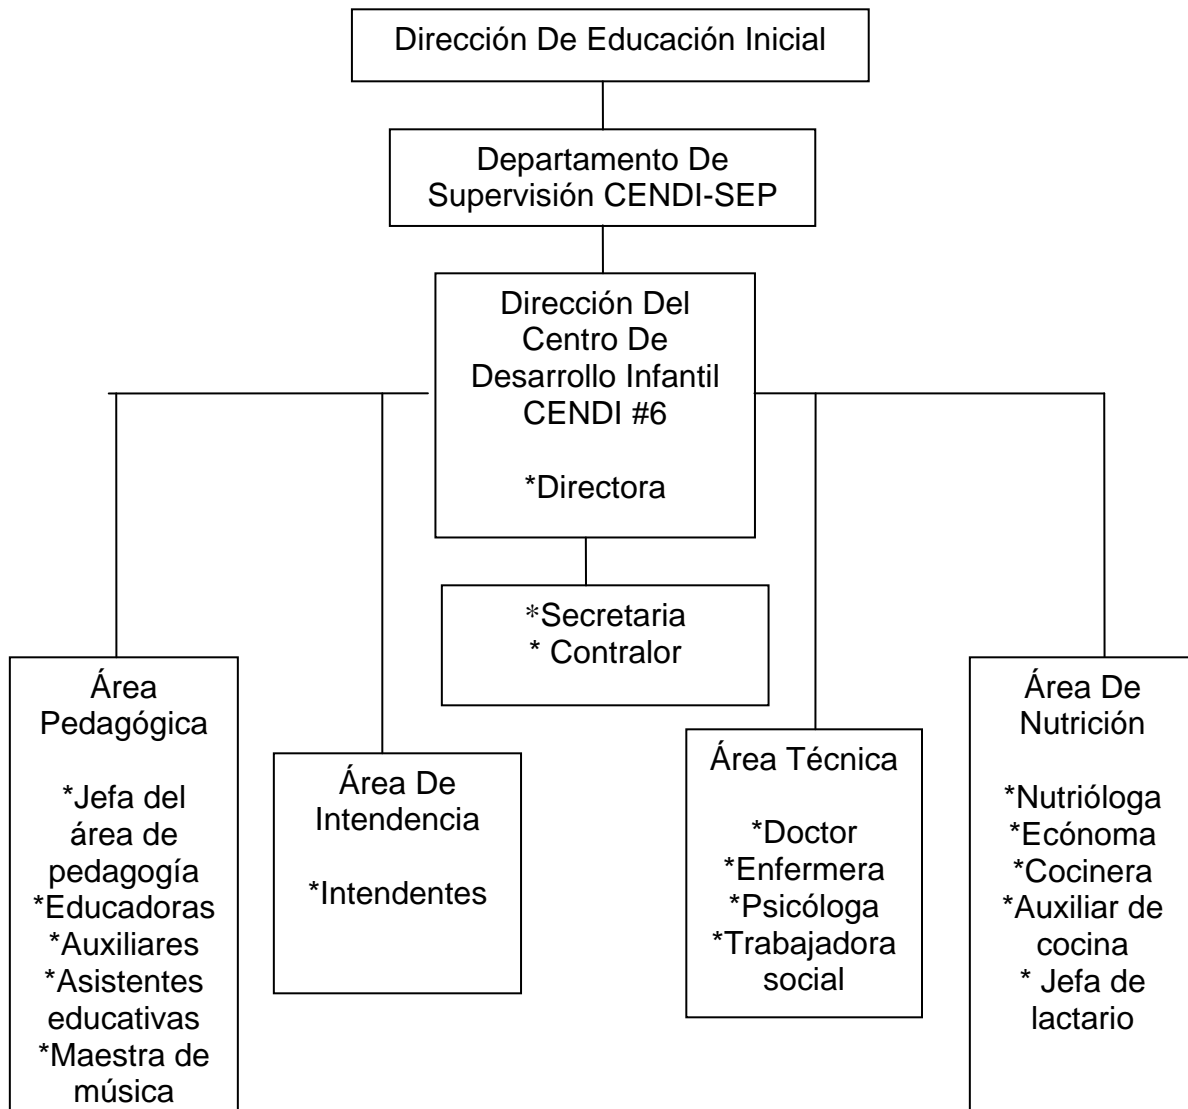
Dirección De Educación Inicial

Departamento De Supervisión CENDI-SEP

Dirección Del Centro De Desarrollo Infantil CENDI #6

*Directora

*Secretaria
* Contralor

Área Pedagógica

*Jefa del área de pedagogía
*Educadoras
*Auxiliares
*Asistentes educativas
*Maestra de música

Área De Intendencia

*Intendentes

Área Técnica

*Doctor
*Enfermera
*Psicóloga
*Trabajadora social

Área De Nutrición

*Nutrióloga
*Ecónoma
*Cocinera
*Auxiliar de cocina
* Jefa de lactario